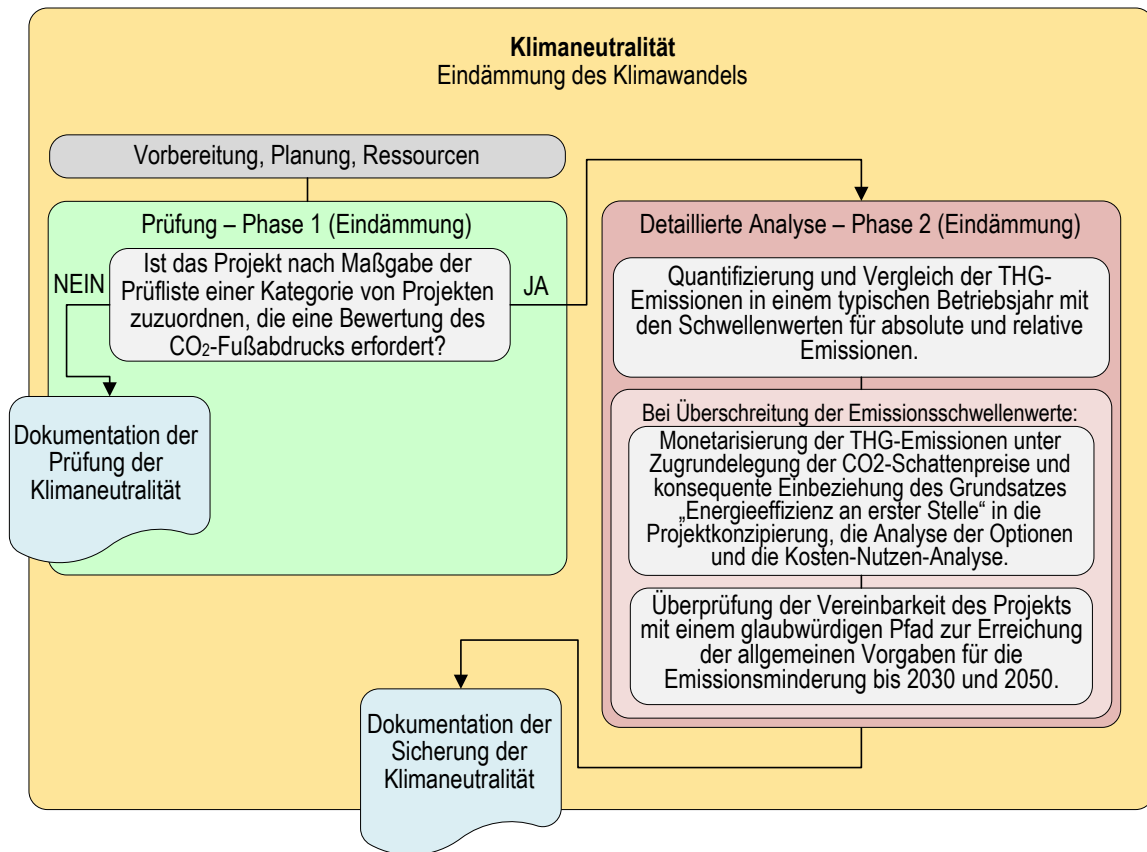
**Klimaneutralität**
Eindämmung des Klimawandels

Vorbereitung, Planung, Ressourcen

Prüfung – Phase 1 (Eindämmung)

NEIN

Ist das Projekt nach Maßgabe der Prüfliste einer Kategorie von Projekten zuzuordnen, die eine Bewertung des $CO_2$-Fußabdrucks erfordert?

JA

Dokumentation der Prüfung der Klimaneutralität

Detaillierte Analyse – Phase 2 (Eindämmung)

Quantifizierung und Vergleich der THG-Emissionen in einem typischen Betriebsjahr mit den Schwellenwerten für absolute und relative Emissionen.

Bei Überschreitung der Emissionsschwellenwerte:

Monetarisierung der THG-Emissionen unter Zugrundelegung der CO2-Schattenpreise und konsequente Einbeziehung des Grundsatzes „Energieeffizienz an erster Stelle" in die Projektkonzipierung, die Analyse der Optionen und die Kosten-Nutzen-Analyse.

Überprüfung der Vereinbarkeit des Projekts mit einem glaubwürdigen Pfad zur Erreichung der allgemeinen Vorgaben für die Emissionsminderung bis 2030 und 2050.

Dokumentation der Sicherung der Klimaneutralität